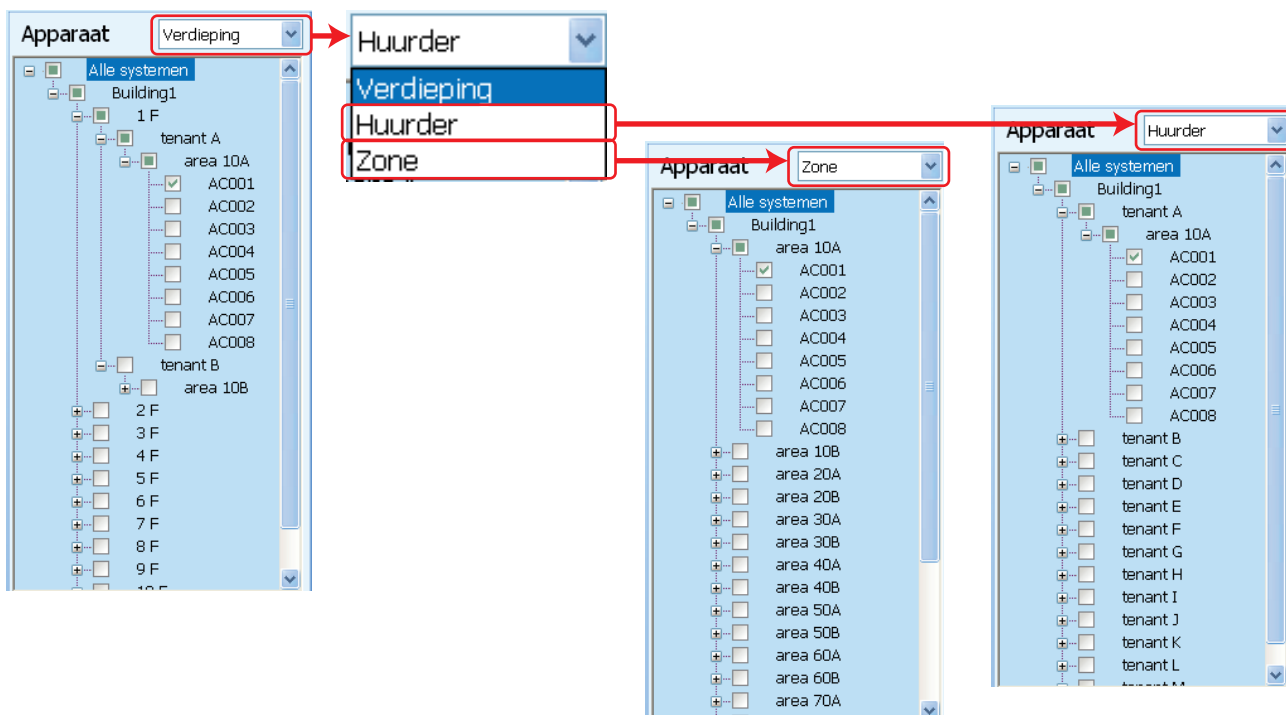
Apparaat
Verdieping
Alle systemen
Building1
1 F
tenant A
area 10A
AC001
AC002
AC003
AC004
AC005
AC006
AC007
AC008
tenant B
area 10B
2 F
3 F
4 F
5 F
6 F
7 F
8 F
9 F
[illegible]

Huurder
Verdieping
Huurder
Zone

Apparaat
Zone
Alle systemen
Building1
area 10A
AC001
AC002
AC003
AC004
AC005
AC006
AC007
AC008
area 10B
area 20A
area 20B
area 30A
area 30B
area 40A
area 40B
area 50A
area 50B
area 60A
area 60B
area 70A

Apparaat
Huurder
Alle systemen
Building1
tenant A
area 10A
AC001
AC002
AC003
AC004
AC005
AC006
AC007
AC008
tenant B
tenant C
tenant D
tenant E
tenant F
tenant G
tenant H
tenant I
tenant J
tenant K
tenant L
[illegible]